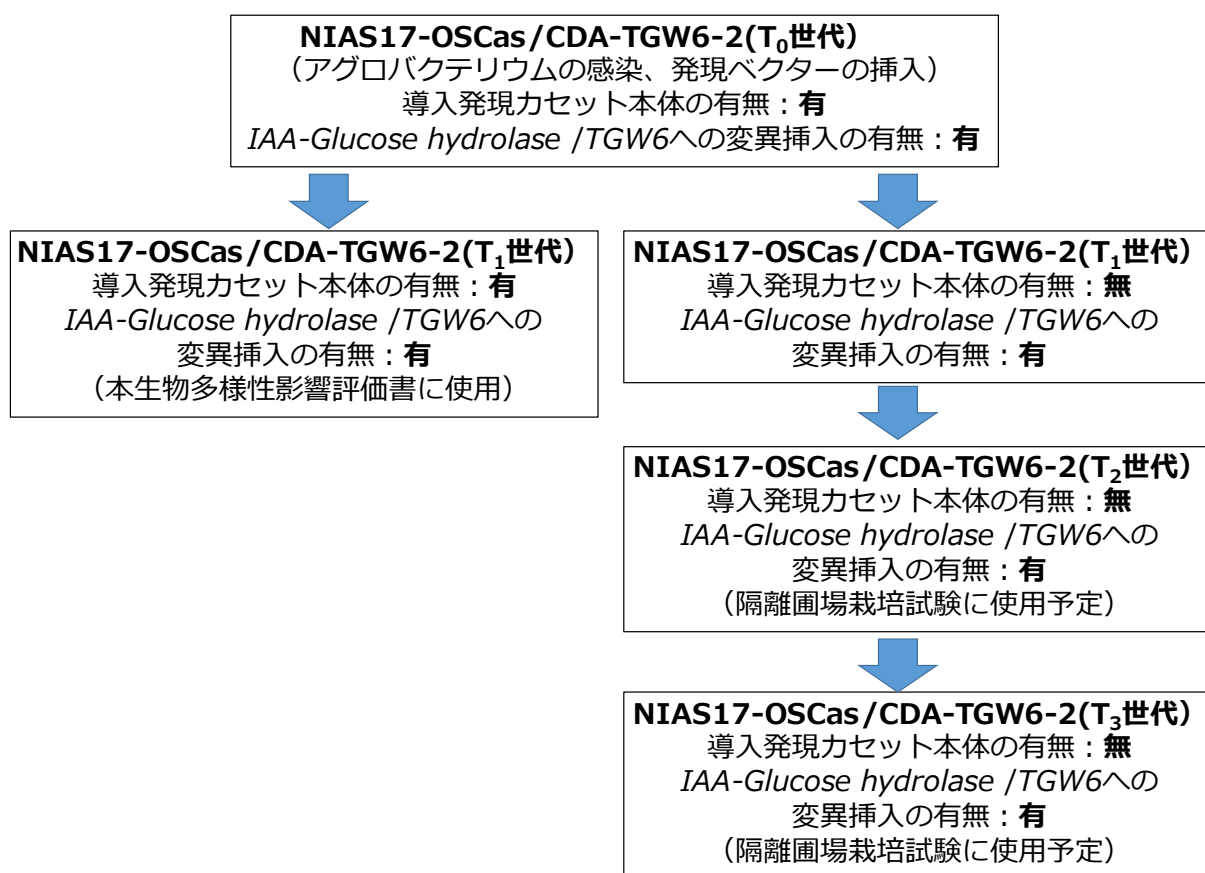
NIAS17-OSCas/CDA-TGW6-2($T_0$世代)
（アグロバクテリウムの感染、発現ベクターの挿入）
導入発現カセット本体の有無：有
IAA-Glucose hydrolase /TGW6への変異挿入の有無：有

NIAS17-OSCas/CDA-TGW6-2($T_1$世代)
導入発現カセット本体の有無：有
IAA-Glucose hydrolase /TGW6への
変異挿入の有無：有
（本生物多様性影響評価書に使用）

NIAS17-OSCas/CDA-TGW6-2($T_1$世代)
導入発現カセット本体の有無：無
IAA-Glucose hydrolase /TGW6への
変異挿入の有無：有

NIAS17-OSCas/CDA-TGW6-2($T_2$世代)
導入発現カセット本体の有無：無
IAA-Glucose hydrolase /TGW6への
変異挿入の有無：有
（隔離圃場栽培試験に使用予定）

NIAS17-OSCas/CDA-TGW6-2($T_3$世代)
導入発現カセット本体の有無：無
IAA-Glucose hydrolase /TGW6への
変異挿入の有無：有
（隔離圃場栽培試験に使用予定）